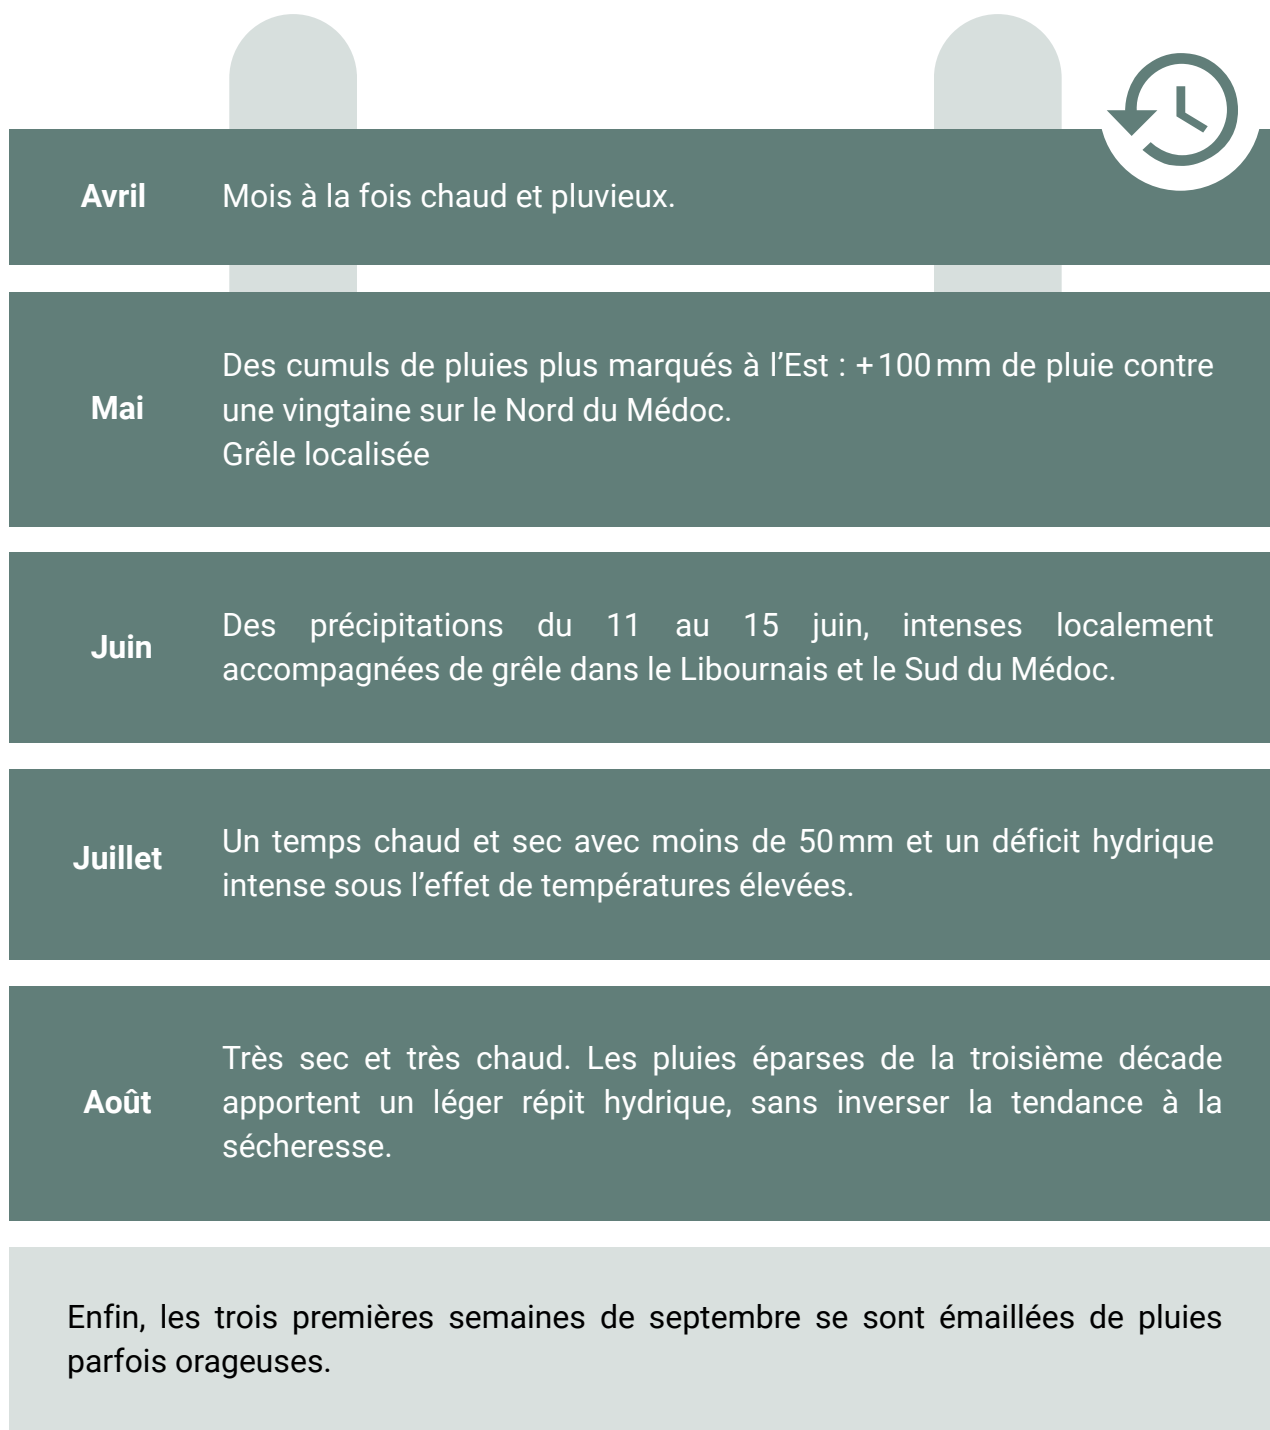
Avril

Mois à la fois chaud et pluvieux.

Mai

Des cumuls de pluies plus marqués à l'Est : +100 mm de pluie contre une vingtaine sur le Nord du Médoc.
Grêle localisée

Juin

Des précipitations du 11 au 15 juin, intenses localement accompagnées de grêle dans le Libournais et le Sud du Médoc.

Juillet

Un temps chaud et sec avec moins de 50 mm et un déficit hydrique intense sous l'effet de températures élevées.

Août

Très sec et très chaud. Les pluies éparses de la troisième décade apportent un léger répit hydrique, sans inverser la tendance à la sécheresse.

Enfin, les trois premières semaines de septembre se sont émaillées de pluies parfois orageuses.